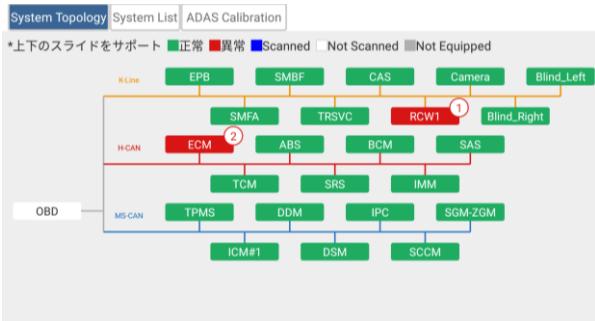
System Topology | System List | ADAS Calibration

*上下のスライドをサポート 正常 異常 Scanned Not Scanned Not Equipped

K-Line
EPB
SMBF
CAS
Camera
Blind_Left
SMFA
TRSVC
RCW1
1
Blind_Right

H-CAN
ECM
2
ABS
BCM
SAS
TCM
SRS
IMM

OBD

MS-CAN
TPMS
DDM
IPC
SGM-ZGM
ICM#1
DSM
SCCM